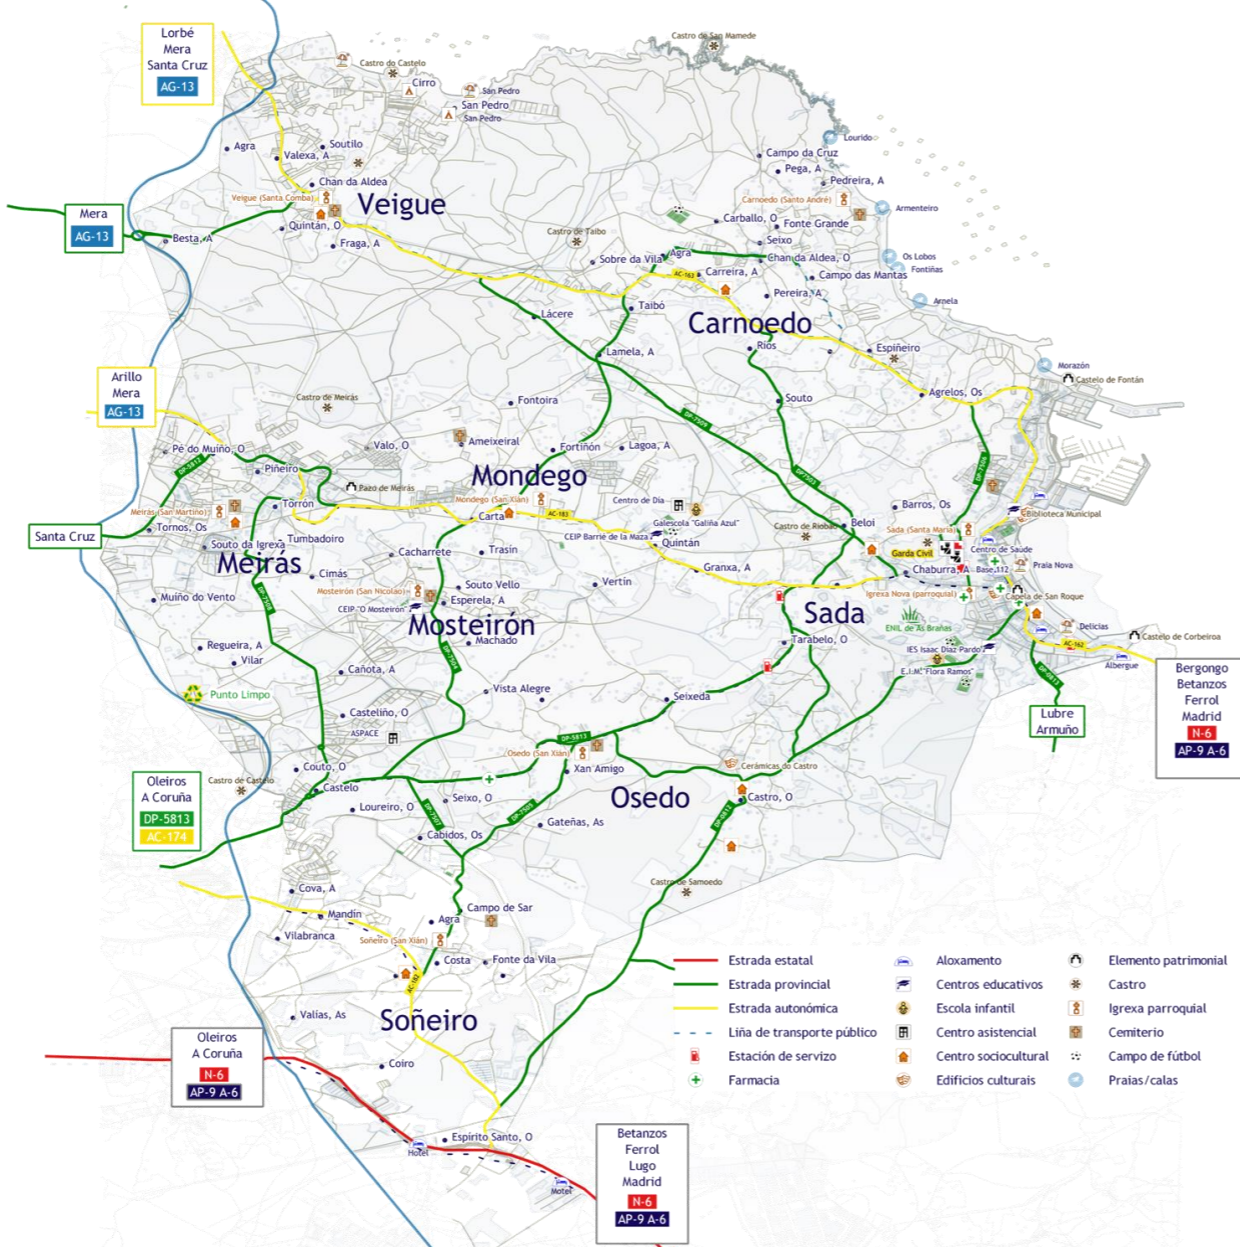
Lorbé
Mera
Santa Cruz
AG-13

Mera
AG-13

Arillo
Mera
AG-13

Santa Cruz

Oleiros
A Coruña
DP-5813
AC-174

Oleiros
A Coruña
N-6
AP-9 A-6

Betanzos
Ferrol
Lugo
Madrid
N-6
AP-9 A-6

Bergongo
Betanzos
Ferrol
Madrid
N-6
AP-9 A-6

Lubre
Armuño

Castro de San Mamede
Castro do Castelo
Cirro
San Pedro
San Pedro
San Pedro
Lourido
Agra
Soutilo
Valexa, A
Chan da Aldea
Veigue (Santa Comba)
Veigue
Quintán, O
Besta, A
Fraga, A
Campo da Cruz
Pega, A
Pedreira, A
Carnoedo (Santo André)
Armenteiro
Carballo, O
Fonte Grande
Castro de Taibo
Seixo
Sobre da Vila
Agra
Chan da Aldea, O
Os Lobos
Carreira, A
Campo das Mantas
Fontiñas
Pereira, A
Taibo
Arnela
Lácere
Carnoedo
Ríos
Lamela, A
Espiñeiro
Morazón
Castelo de Fontán
Castro de Meirás
Fontoira
Agrelos, Os
Souto
Valo, O
Ameixeiral
Pé do Muiño, O
Fortiñón
Lagoa, A
Piñeiro
Mondego
Pazo de Meirás
Mondego (San Xián)
Torrón
Centro de Día
Barros, Os
Carta
Meirás (San Martiño)
Galescola "Galiña Azul"
Beloi
Tornos, Os
Castro de Rioboo
Biblioteca Municipal
CEIP Barrié de la Maza
Sada (Santa María)
Tumbadoiro
Quintán
Trasín
Garda Civil
Centro de Saúde
Souto da Igrexa
Cacharrete
Praia Nova
Meirás
Granxa, A
Chaburra, A
Base 112
Cimás
Vertín
Capela de San Roque
Souto Vello
Igrexa Nova (parroquial)
Muiño do Vento
Mosteirón (San Nicolao)
Esperela, A
CEIP "O Mosteirón"
Sada
Delicias
EINL de As Brañas
Castelo de Corbeiroa
Mosteirón
Machado
Tarabelo, O
Regueira, A
IES Isaac Díaz Pardo
Albergue
Vilar
E.I.M. Flora Ramos
Cañota, A
Punto Limpo
Vista Alegre
Seixeda
Castelo, O
ASPACE
DP-5813
Osedo (San Xián)
Couto, O
Xan Amigo
Cerámicas do Castro
Castro de Castelo
Castelo
Seixo, O
Castro, O
Loureiro, O
Osedo
Gateñas, As
Cabidos, Os
Castro de Samoedo
Cova, A
Campo de Sar
Mandín
Agra
Vilabranca
Soñeiro (San Xián)
Costa
Fonte da Vila
Valías, As
Soñeiro
Coiro
Hotel
Espírito Santo, O
Motel
AC-163
AC-183
AC-162
DP-5815
DP-5803
DP-5806
DP-5804
DP-5809
DP-5807
DP-5805
DP-5813
DP-5816
DP-5811
AC-164

Estrada estatal
Estrada provincial
Estrada autonómica
Liña de transporte público
Estación de servizo
Farmacia
Aloxamento
Centros educativos
Escola infantil
Centro asistencial
Centro sociocultural
Edificios culturais
Elemento patrimonial
Castro
Igrexa parroquial
Cemiterio
Campo de fútbol
Praias/calas